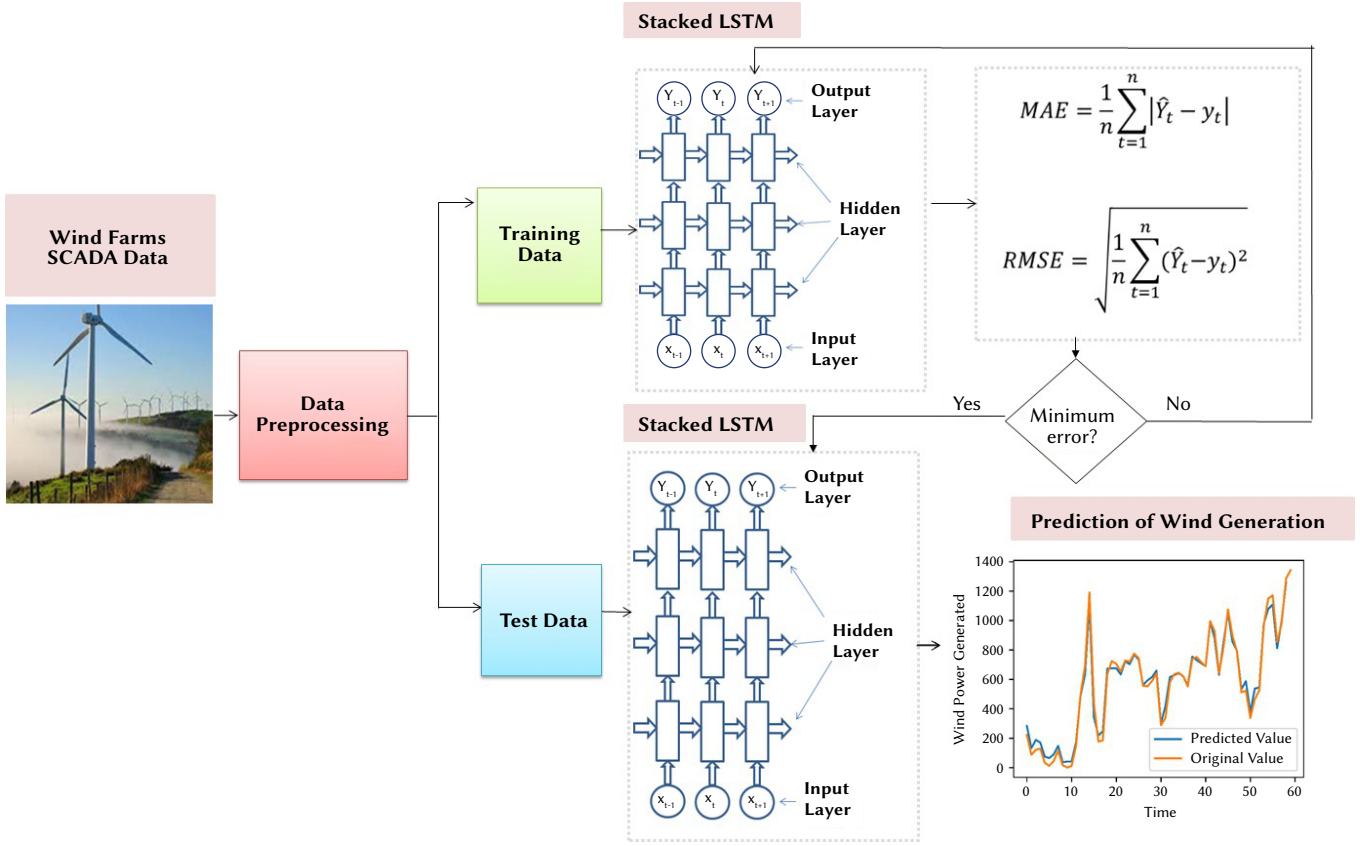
Wind Farms SCADA Data

Data Preprocessing

Training Data

Test Data

Stacked LSTM

$Y_{t-1}$ $Y_t$ $Y_{t+1}$ Output Layer

Hidden Layer

$x_{t-1}$ $x_t$ $x_{t+1}$ Input Layer

$MAE = \frac{1}{n}\sum_{t=1}^{n}|\hat{Y}_t - y_t|$

$RMSE = \sqrt{\frac{1}{n}\sum_{t=1}^{n}(\hat{Y}_t - y_t)^2}$

Minimum error?

Yes

No

Stacked LSTM

$Y_{t-1}$ $Y_t$ $Y_{t+1}$ Output Layer

Hidden Layer

$x_{t-1}$ $x_t$ $x_{t+1}$ Input Layer

Prediction of Wind Generation

1400
1200
1000
800
600
400
200
0

Wind Power Generated

0 10 20 30 40 50 60

Time

Predicted Value
Original Value